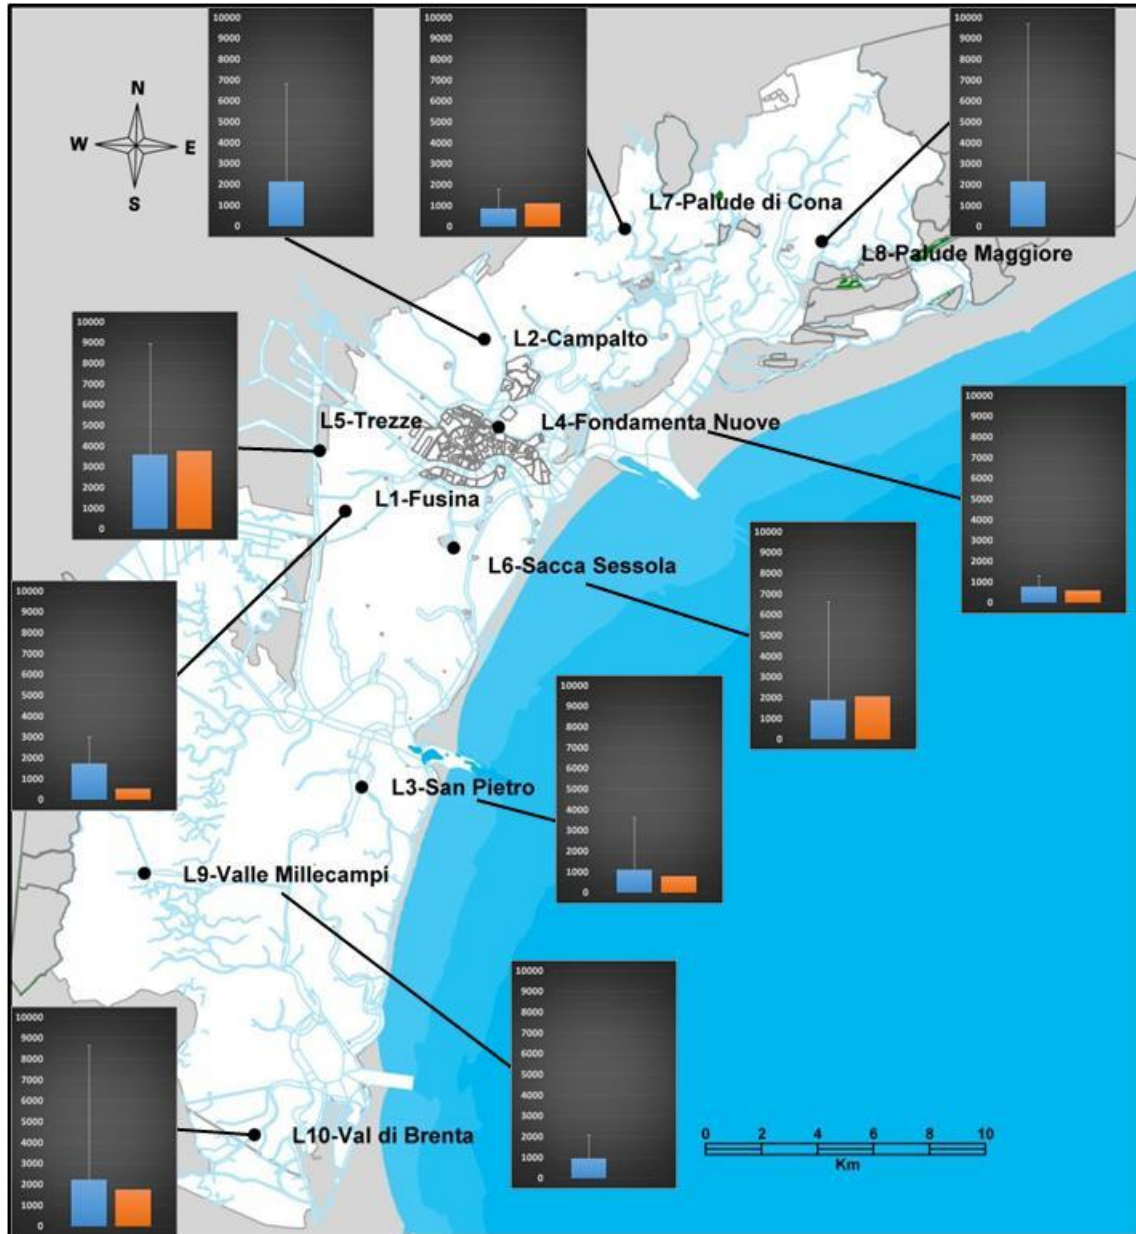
N
W
E
S

10000
9000
8000
7000
6000
5000
4000
3000
2000
1000
0

10000
9000
8000
7000
6000
5000
4000
3000
2000
1000
0

10000
9000
8000
7000
6000
5000
4000
3000
2000
1000
0

L7-Palude di Cona
L8-Palude Maggiore

10000
9000
8000
7000
6000
5000
4000
3000
2000
1000
0

L2-Campalto
L5-Trezze
L4-Fondamenta Nuove

10000
9000
8000
7000
6000
5000
4000
3000
2000
1000
0

L1-Fusina
L6-Sacca Sessola

10000
9000
8000
7000
6000
5000
4000
3000
2000
1000
0

10000
9000
8000
7000
6000
5000
4000
3000
2000
1000
0

10000
9000
8000
7000
6000
5000
4000
3000
2000
1000
0

L3-San Pietro
L9-Valle Millecampi

10000
9000
8000
7000
6000
5000
4000
3000
2000
1000
0

10000
9000
8000
7000
6000
5000
4000
3000
2000
1000
0

L10-Val di Brenta

0 2 4 6 8 10
Km